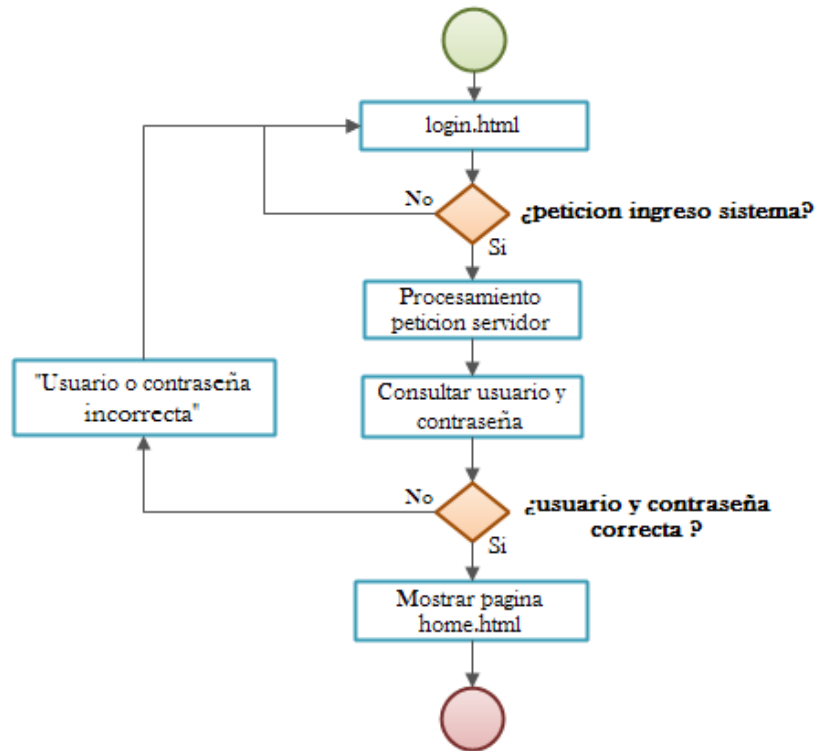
login.html

No

¿peticion ingreso sistema?

Si

Procesamiento peticion servidor

"Usuario o contraseña incorrecta"

Consultar usuario y contraseña

No

¿usuario y contraseña correcta ?

Si

Mostrar pagina home.html